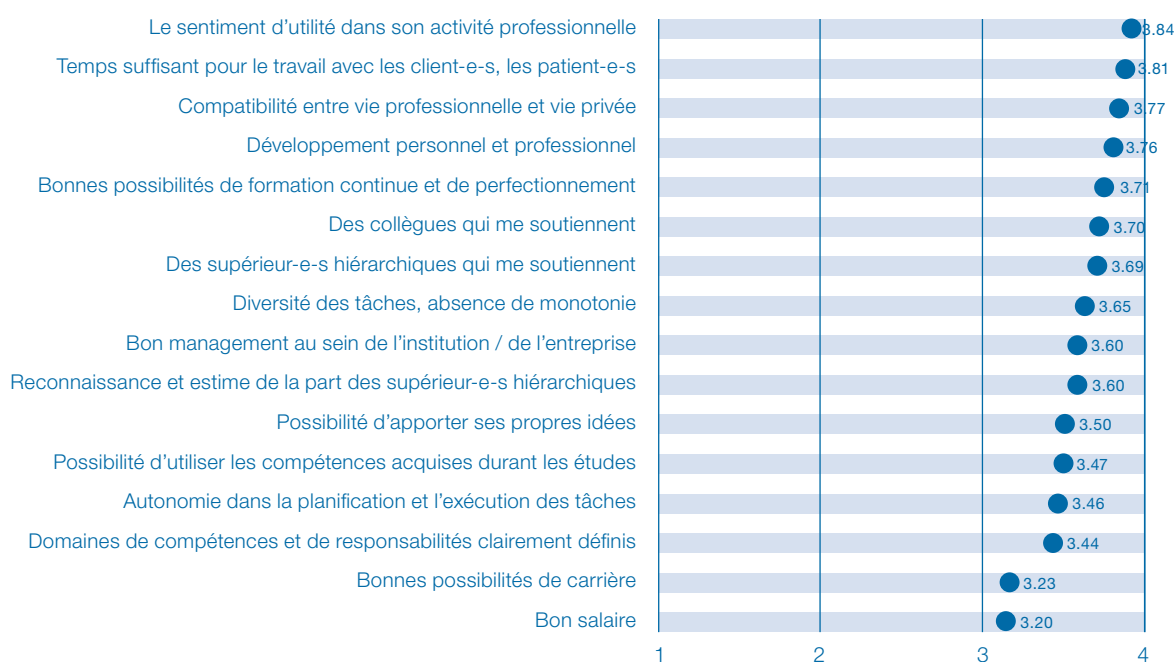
| | |
|---|---|
| Le sentiment d’utilité dans son activité professionnelle | 3.84 |
| Temps suffisant pour le travail avec les client-e-s, les patient-e-s | 3.81 |
| Compatibilité entre vie professionnelle et vie privée | 3.77 |
| Développement personnel et professionnel | 3.76 |
| Bonnes possibilités de formation continue et de perfectionnement | 3.71 |
| Des collègues qui me soutiennent | 3.70 |
| Des supérieur-e-s hiérarchiques qui me soutiennent | 3.69 |
| Diversité des tâches, absence de monotonie | 3.65 |
| Bon management au sein de l’institution / de l’entreprise | 3.60 |
| Reconnaissance et estime de la part des supérieur-e-s hiérarchiques | 3.60 |
| Possibilité d’apporter ses propres idées | 3.50 |
| Possibilité d’utiliser les compétences acquises durant les études | 3.47 |
| Autonomie dans la planification et l’exécution des tâches | 3.46 |
| Domaines de compétences et de responsabilités clairement définis | 3.44 |
| Bonnes possibilités de carrière | 3.23 |
| Bon salaire | 3.20 |

1 2 3 4